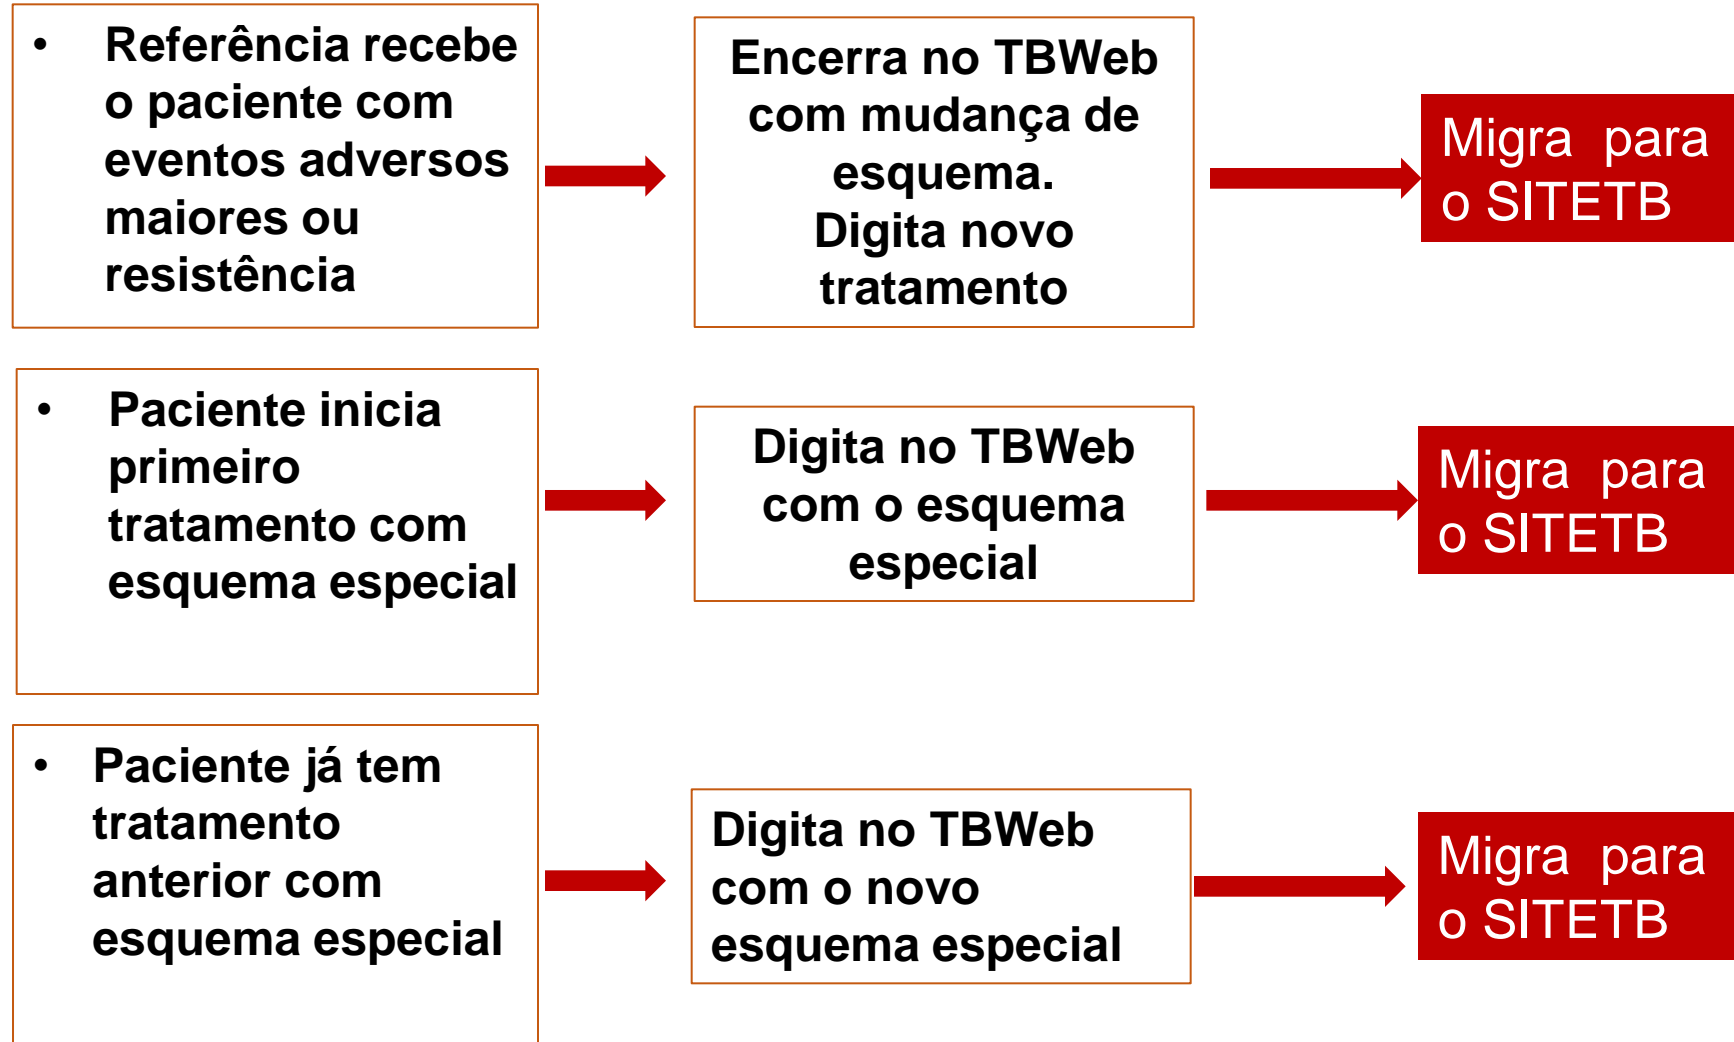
• Referência recebe o paciente com eventos adversos maiores ou resistência

Encerra no TBWeb com mudança de esquema.
Digita novo tratamento

Migra para o SITETB

• Paciente inicia primeiro tratamento com esquema especial

Digita no TBWeb com o esquema especial

Migra para o SITETB

• Paciente já tem tratamento anterior com esquema especial

Digita no TBWeb com o novo esquema especial

Migra para o SITETB